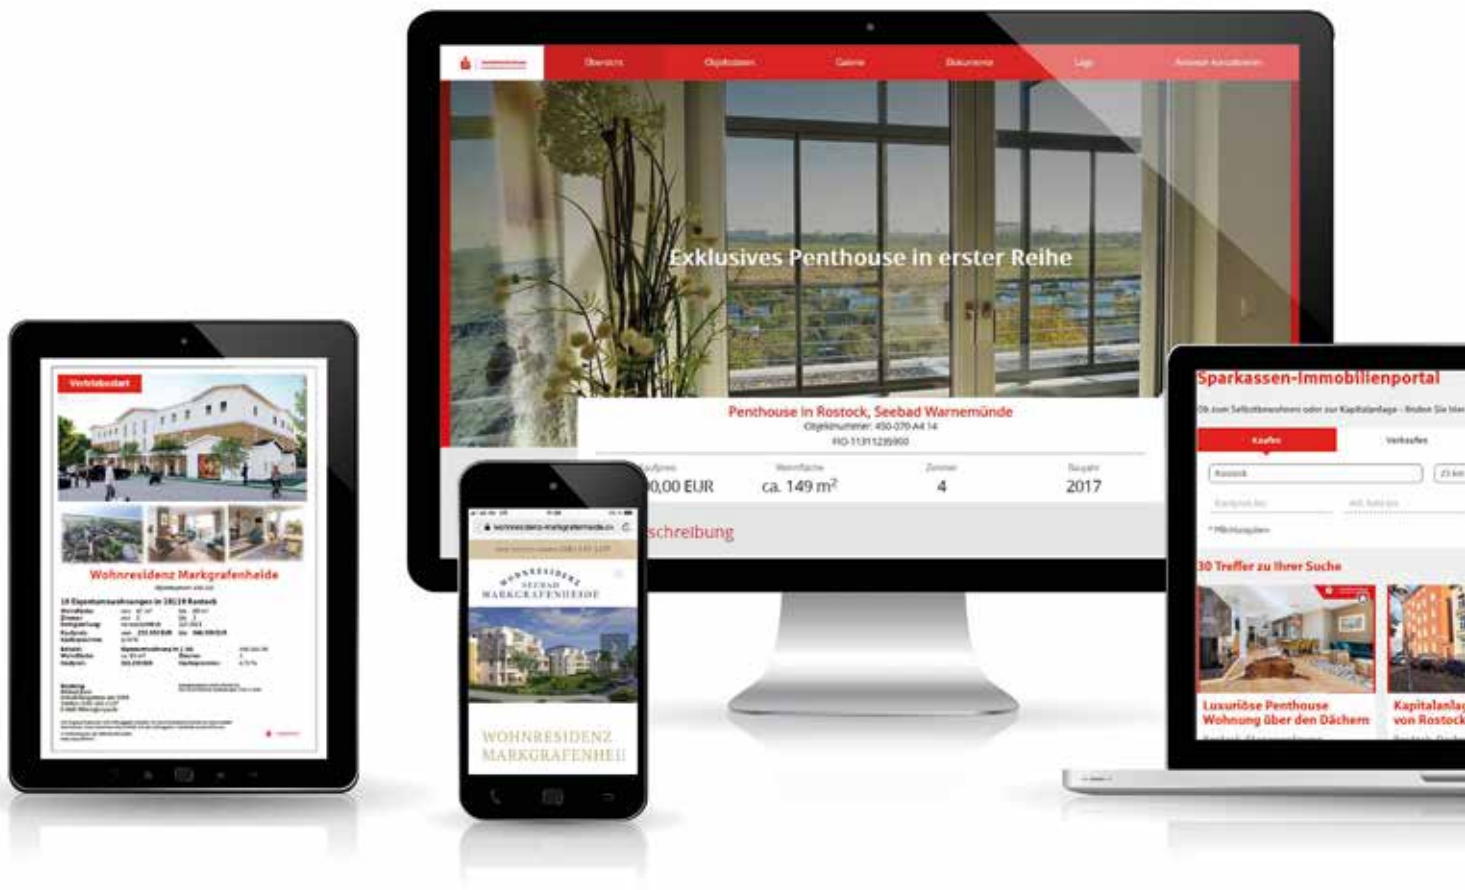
Übersicht Objektdaten Galerie Dokumente Lage Kontakt

Exklusives Penthouse in erster Reihe

Penthouse in Rostock, Seebad Warnemünde
Objektnummer: 450-070-A4 14
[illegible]

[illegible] | Wohnfläche | Zimmer | Baujahr
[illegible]0,00 EUR | ca. 149 m² | 4 | 2017

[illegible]schreibung

Verkaufsstart

Wohnresidenz Markgrafenheide

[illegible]

WOHNRESIDENZ SEEBAD MARKGRAFENHEIDE

WOHNRESIDENZ MARKGRAFENHEI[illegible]

Sparkassen-Immobilienportal

Kaufen Verkaufen

Rostock

30 Treffer zu Ihrer Suche

Luxuriöse Penthouse Wohnung über den Dächern

Kapitalanla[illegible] von Rostock